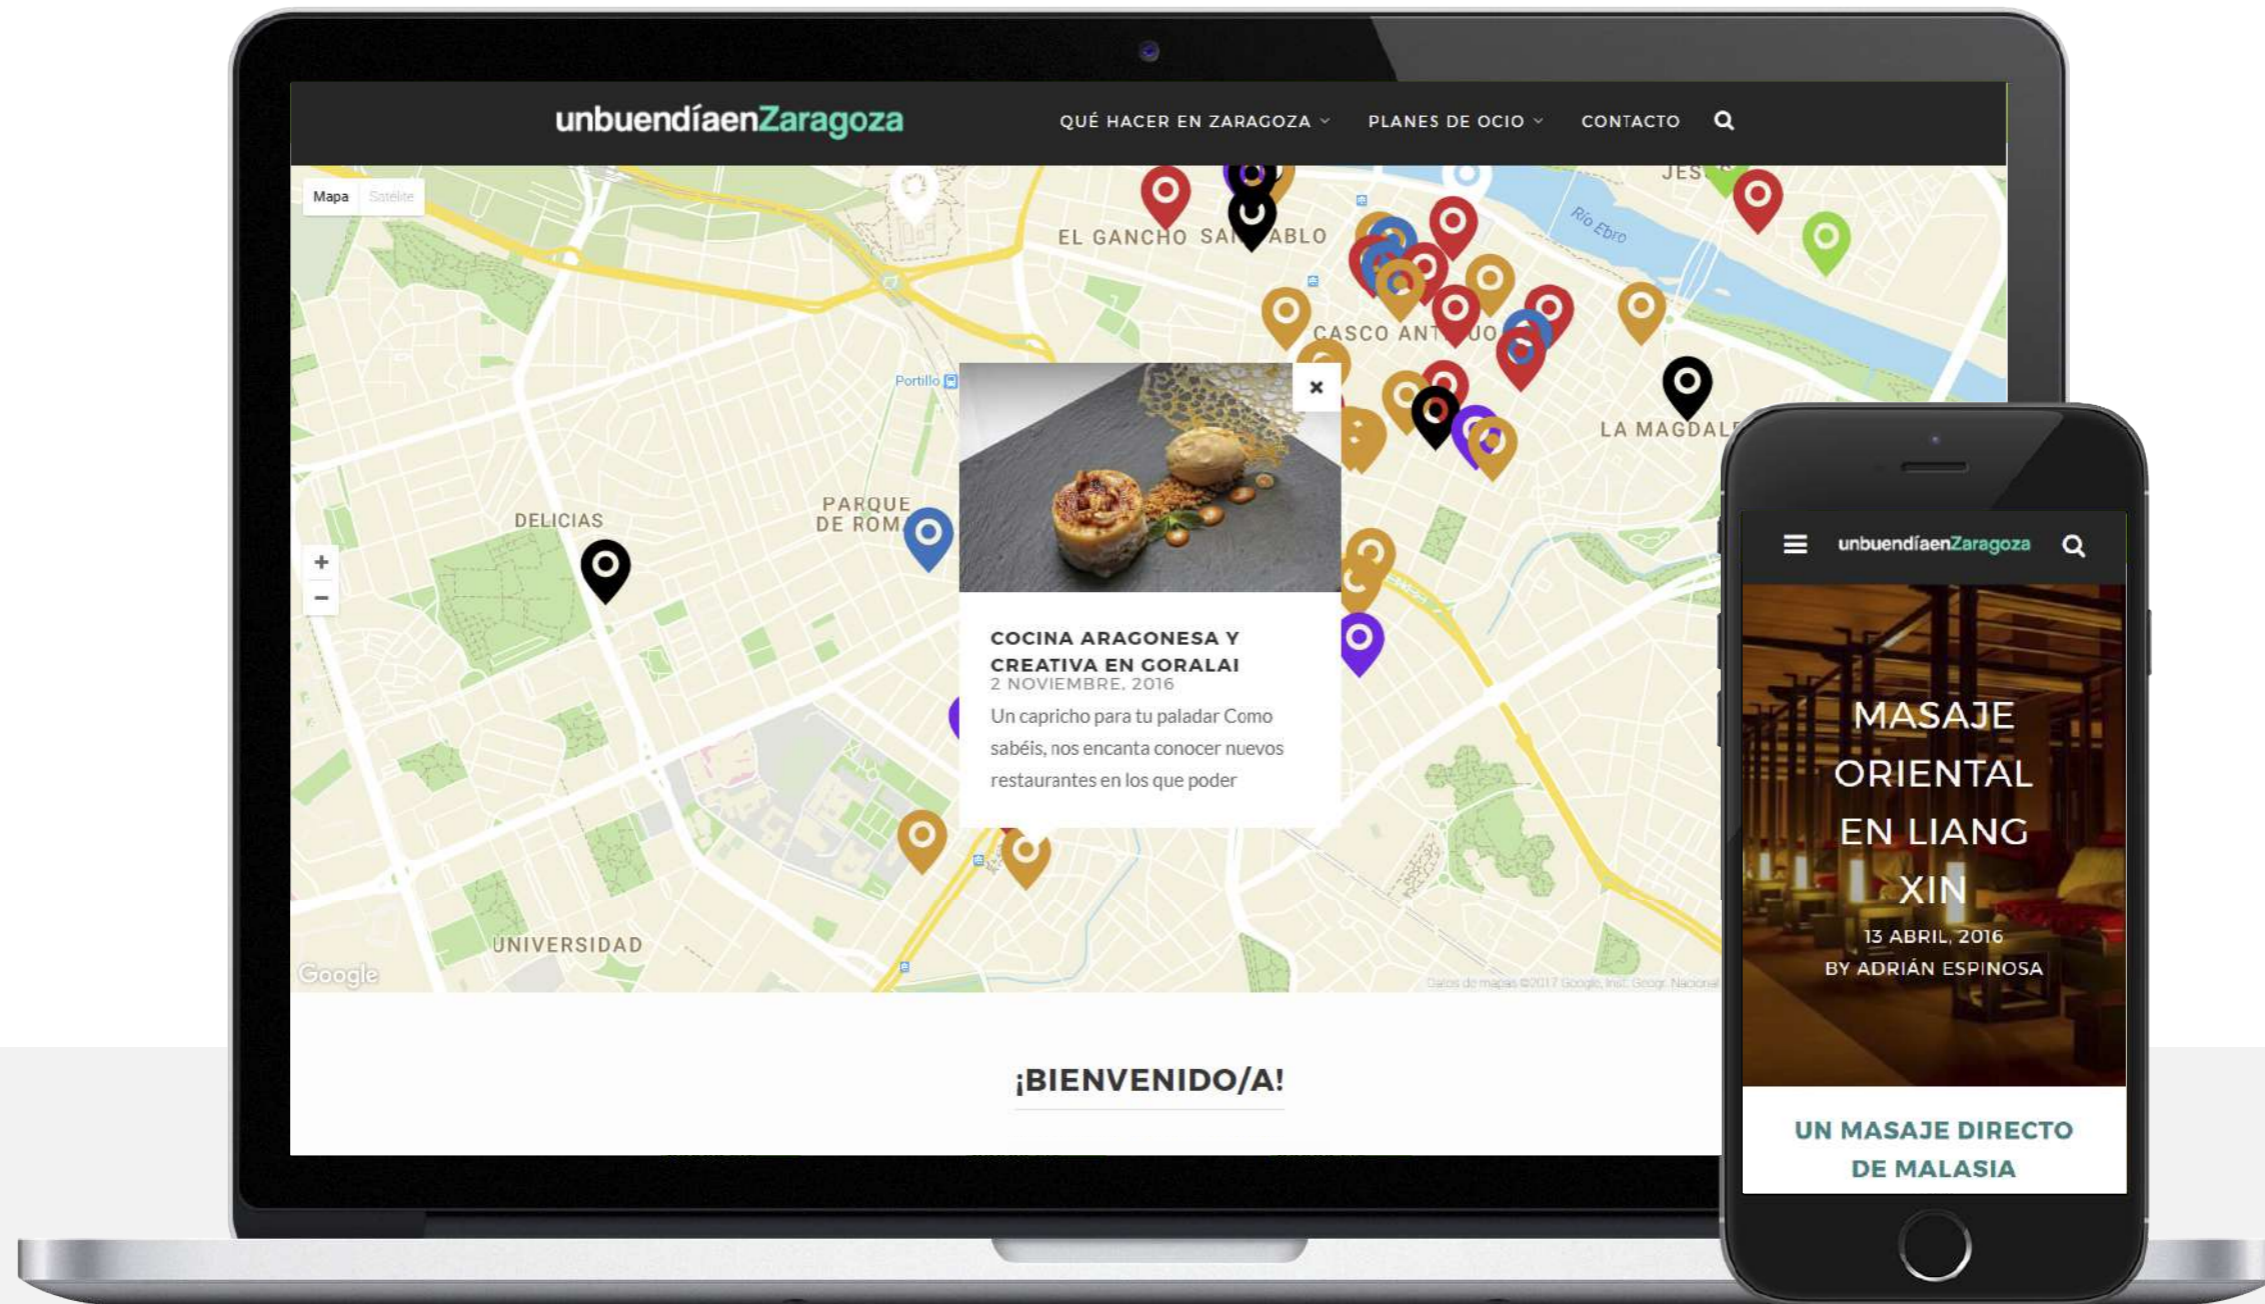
unbuendíaenZaragoza

QUÉ HACER EN ZARAGOZA
PLANES DE OCIO
CONTACTO

Mapa
Satélite

EL GANCHO
SAN PABLO
Río Ebro
CASCO ANTIGUO
Portillo
LA MAGDALENA
DELICIAS
PARQUE DE ROMA
UNIVERSIDAD
Google
Datos de mapas ©2017 Google, Inst. Geogr. Nacional

+
−

×

COCINA ARAGONESA Y CREATIVA EN GORALAI
2 NOVIEMBRE, 2016
Un capricho para tu paladar Como sabéis, nos encanta conocer nuevos restaurantes en los que poder

¡BIENVENIDO/A!

unbuendíaenZaragoza

MASAJE ORIENTAL EN LIANG XIN
13 ABRIL, 2016
BY ADRIÁN ESPINOSA

UN MASAJE DIRECTO DE MALASIA